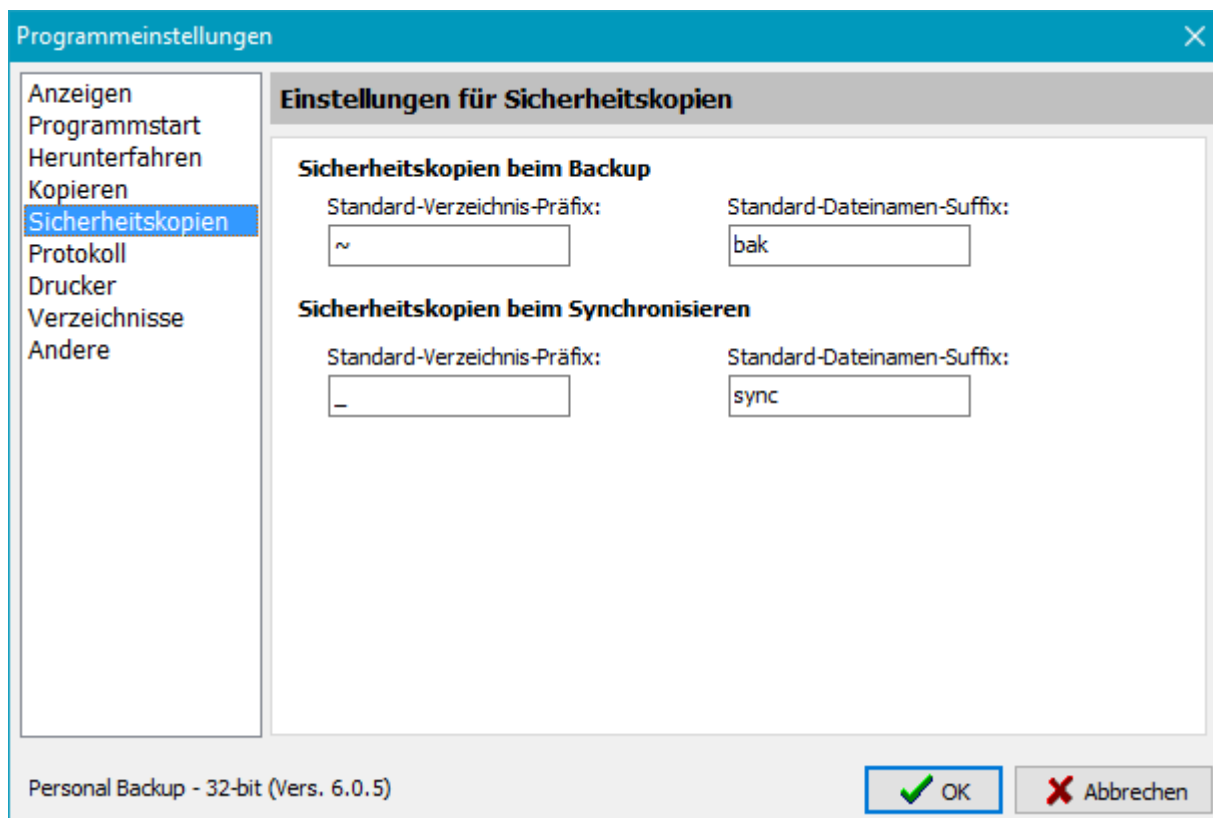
Programmeinstellungen

Anzeigen
Programmstart
Herunterfahren
Kopieren
Sicherheitskopien
Protokoll
Drucker
Verzeichnisse
Andere

Einstellungen für Sicherheitskopien

Sicherheitskopien beim Backup

Standard-Verzeichnis-Präfix:
~

Standard-Dateinamen-Suffix:
bak

Sicherheitskopien beim Synchronisieren

Standard-Verzeichnis-Präfix:
_

Standard-Dateinamen-Suffix:
sync

Personal Backup - 32-bit (Vers. 6.0.5)

OK

Abbrechen